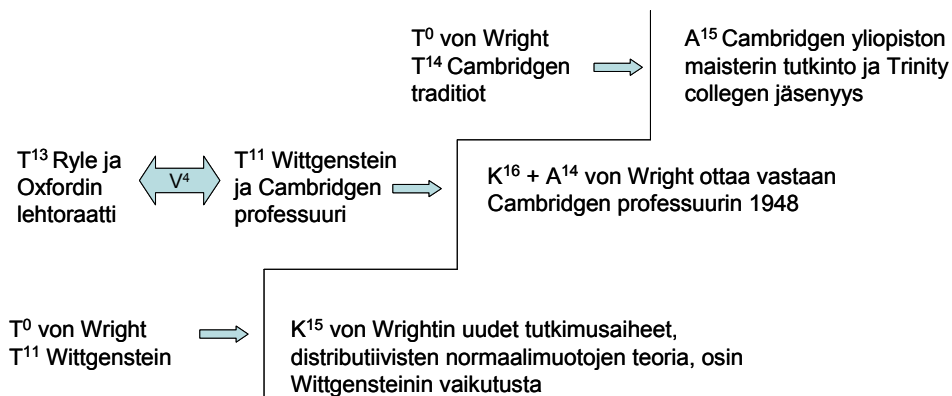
$T^0$ von Wright
$T^{14}$ Cambridgen traditiot

$A^{15}$ Cambridgen yliopiston maisterin tutkinto ja Trinity collegen jäsenyys

$T^{13}$ Ryle ja Oxfordin lehtoraatti

$V^4$

$T^{11}$ Wittgenstein ja Cambridgen professuuri

$K^{16}$ + $A^{14}$ von Wright ottaa vastaan Cambridgen professuurin 1948

$T^0$ von Wright
$T^{11}$ Wittgenstein

$K^{15}$ von Wrightin uudet tutkimusaiheet, distributiivisten normaalimuotojen teoria, osin Wittgensteinin vaikutusta